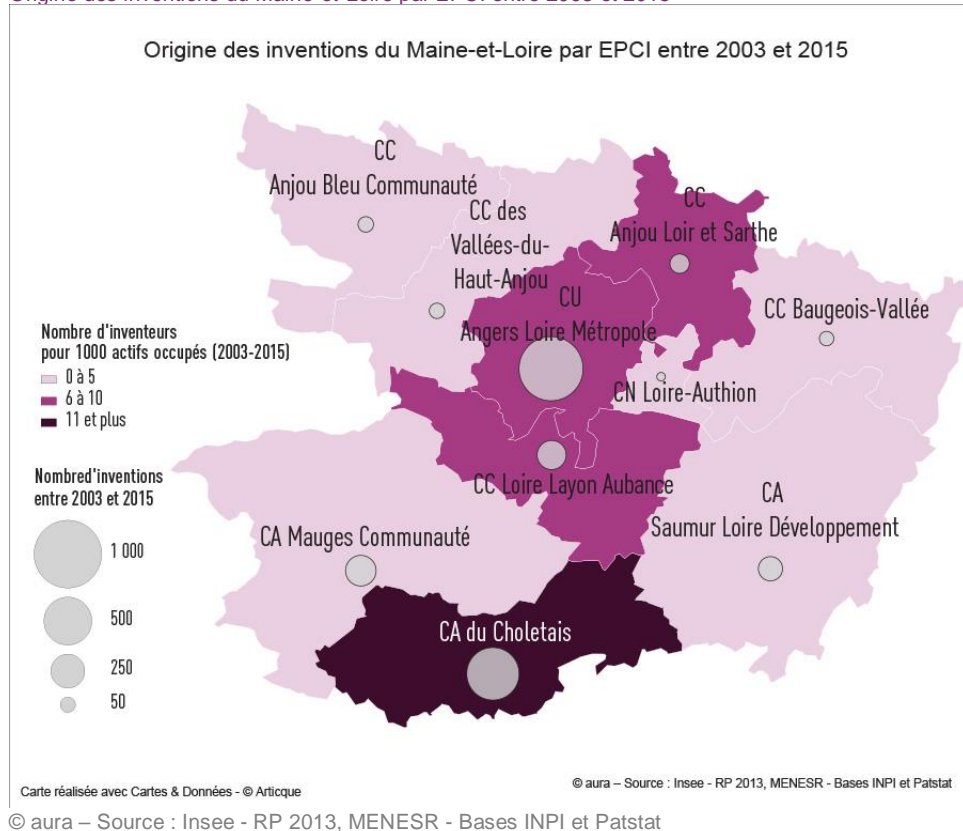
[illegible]

Origine des inventions du Maine-et-Loire par EPCI entre 2003 et 2015

CC Anjou Bleu Communauté

CC des Vallées-du-Haut-Anjou

CC Anjou Loir et Sarthe

CU Angers Loire Métropole

CC Baugeois-Vallée

CN Loire-Authion

CC Loire Layon Aubance

CA Saumur Loire Développement

CA Mauges Communauté

CA du Choletais

Nombre d'inventeurs pour 1000 actifs occupés (2003-2015)
0 à 5
6 à 10
11 et plus

Nombred'inventions entre 2003 et 2015
1 000
500
250
50

Carte réalisée avec Cartes & Données - © Articque

© aura – Source : Insee - RP 2013, MENESR - Bases INPI et Patstat

© aura – Source : Insee - RP 2013, MENESR - Bases INPI et Patstat